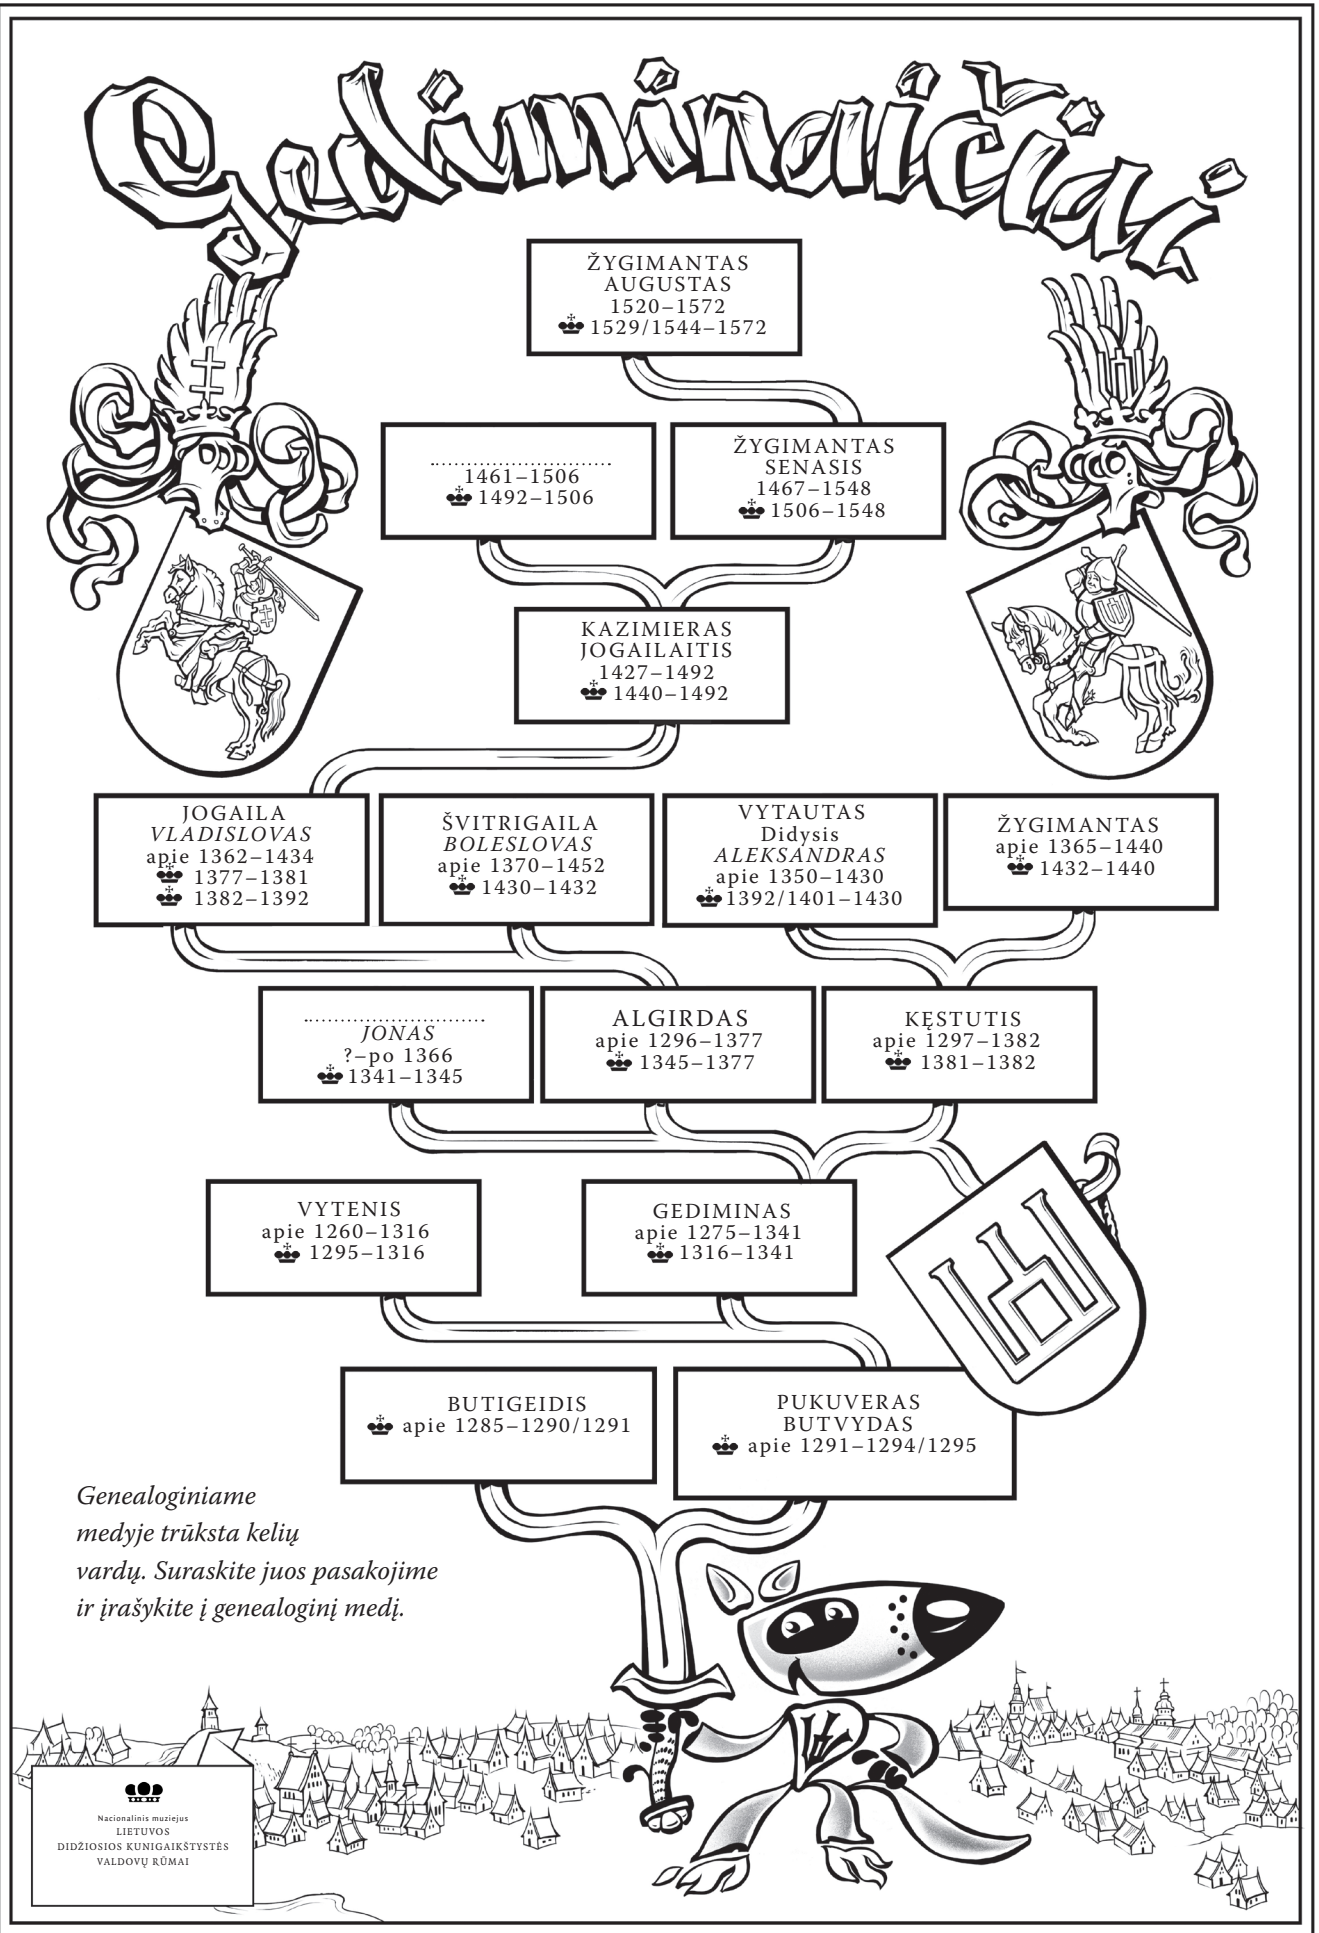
Gediminaičiai

ŽYGIMANTAS AUGUSTAS
1520–1572
♔ 1529/1544–1572

..........................
1461–1506
♔ 1492–1506

ŽYGIMANTAS SENASIS
1467–1548
♔ 1506–1548

KAZIMIERAS JOGAILAITIS
1427–1492
♔ 1440–1492

JOGAILA
*VLADISLOVAS*
apie 1362–1434
♔ 1377–1381
♔ 1382–1392

ŠVITRIGAILA
*BOLESLOVAS*
apie 1370–1452
♔ 1430–1432

VYTAUTAS
Didysis
*ALEKSANDRAS*
apie 1350–1430
♔ 1392/1401–1430

ŽYGIMANTAS
apie 1365–1440
♔ 1432–1440

..........................
*JONAS*
?–po 1366
♔ 1341–1345

ALGIRDAS
apie 1296–1377
♔ 1345–1377

KĘSTUTIS
apie 1297–1382
♔ 1381–1382

VYTENIS
apie 1260–1316
♔ 1295–1316

GEDIMINAS
apie 1275–1341
♔ 1316–1341

BUTIGEIDIS
♔ apie 1285–1290/1291

PUKUVERAS BUTVYDAS
♔ apie 1291–1294/1295

*Genealoginiame medyje trūksta kelių vardų. Suraskite juos pasakojime ir įrašykite į genealoginį medį.*

Nacionalinis muziejus
LIETUVOS
DIDŽIOSIOS KUNIGAIKŠTYSTĖS
VALDOVŲ RŪMAI